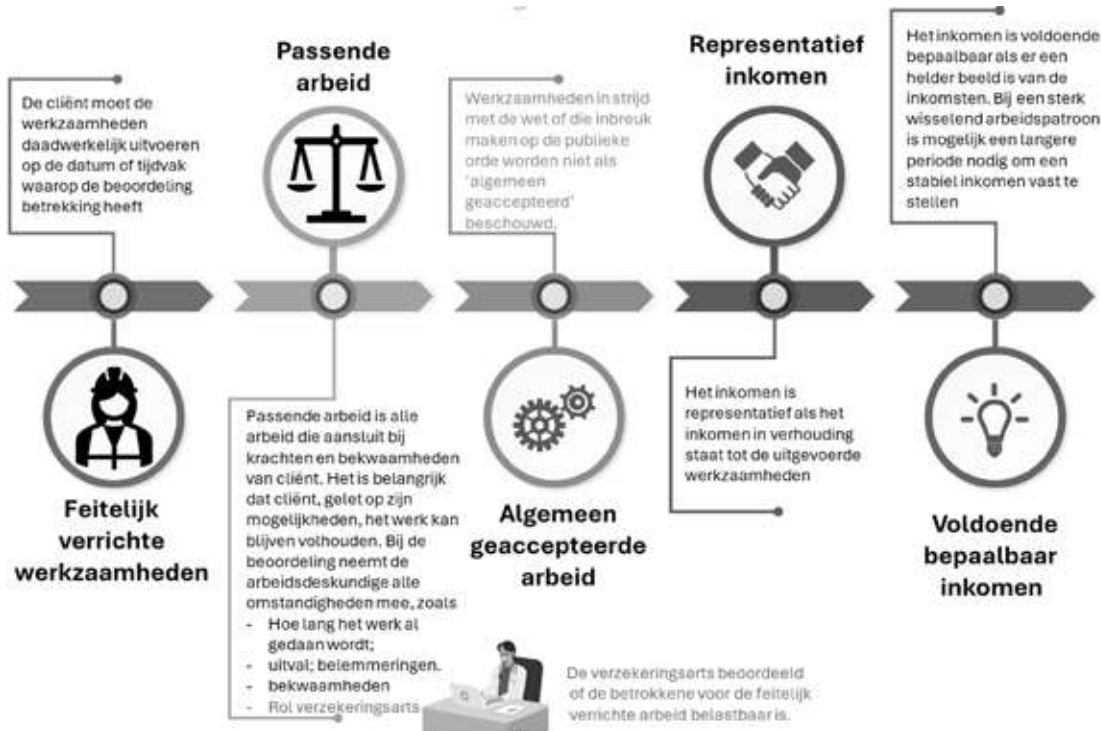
De cliënt moet de werkzaamheden daadwerkelijk uitvoeren op de datum of tijdvak waarop de beoordeling betrekking heeft

Feitelijk verrichte werkzaamheden

Passende arbeid

Passende arbeid is alle arbeid die aansluit bij krachten en bekwaamheden van cliënt. Het is belangrijk dat cliënt, gelet op zijn mogelijkheden, het werk kan blijven volhouden. Bij de beoordeling neemt de arbeidsdeskundige alle omstandigheden mee, zoals
- Hoe lang het werk al gedaan wordt;
- uitval; belemmeringen.
- bekwaamheden
- Rol verzekeringsarts

Werkzaamheden in strijd met de wet of die inbreuk maken op de publieke orde worden niet als 'algemeen geaccepteerd' beschouwd.

Algemeen geaccepteerde arbeid

De verzekeringsarts beoordeeld of de betrokkene voor de feitelijk verrichte arbeid belastbaar is.

Representatief inkomen

Het inkomen is representatief als het inkomen in verhouding staat tot de uitgevoerde werkzaamheden

Het inkomen is voldoende bepaalbaar als er een helder beeld is van de inkomsten. Bij een sterk wisselend arbeidspatroon is mogelijk een langere periode nodig om een stabiel inkomen vast te stellen

Voldoende bepaalbaar inkomen